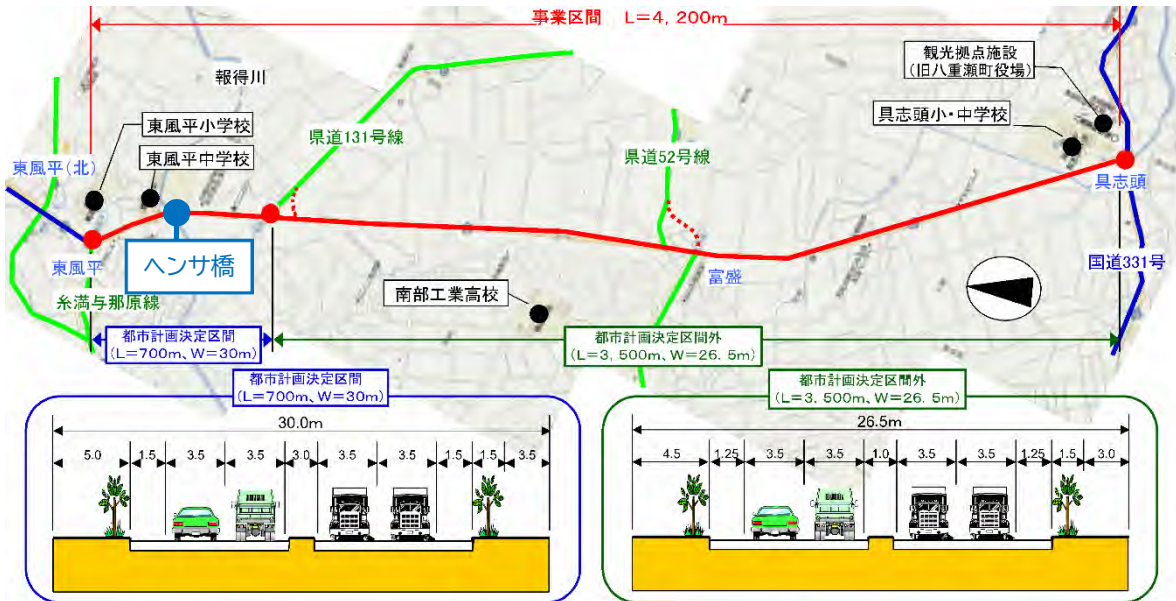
事業区間　L＝4，200m

報得川

観光拠点施設（旧八重瀬町役場）

具志頭小・中学校

東風平小学校

東風平中学校

県道131号線

県道52号線

東風平（北）

具志頭

東風平

ヘンサ橋

富盛

国道331号

糸満与那原線

南部工業高校

都市計画決定区間（L＝700m、W＝30m）

都市計画決定区間外（L＝3，500m、W＝26．5m）

都市計画決定区間（L＝700m、W＝30m）

30.0m

5.0　1.5　3.5　3.5　3.0　3.5　3.5　1.5　1.5　3.5

都市計画決定区間外（L＝3，500m、W＝26．5m）

26.5m

4.5　1.25　3.5　3.5　1.0　3.5　3.5　1.25　1.5　3.0